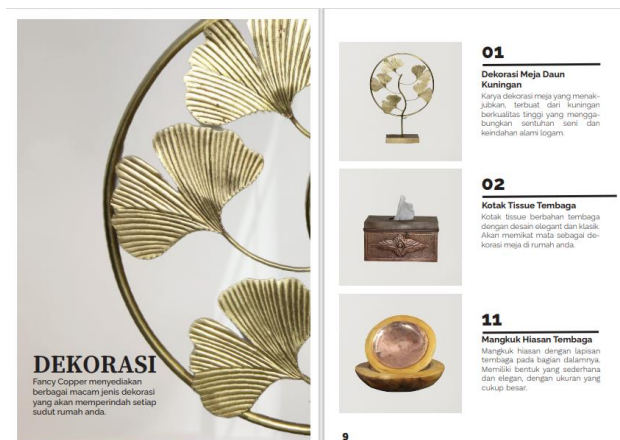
DEKORASI
Fancy Copper menyediakan berbagai macam jenis dekorasi yang akan memperindah setiap sudut rumah anda.

01
Dekorasi Meja Daun Kuningan
Karya dekorasi meja yang menakjubkan, terbuat dari kuningan berkualitas tinggi yang menggabungkan sentuhan seni dan keindahan alami logam.

02
Kotak Tissue Tembaga
Kotak tissue berbahan tembaga dengan desain elegant dan klasik. Akan memikat mata sebagai dekorasi meja di rumah anda.

11
Mangkuk Hiasan Tembaga
Mangkuk hiasan dengan lapisan tembaga pada bagian dalamnya. Memiliki bentuk yang sederhana dan elegan, dengan ukuran yang cukup besar.

9